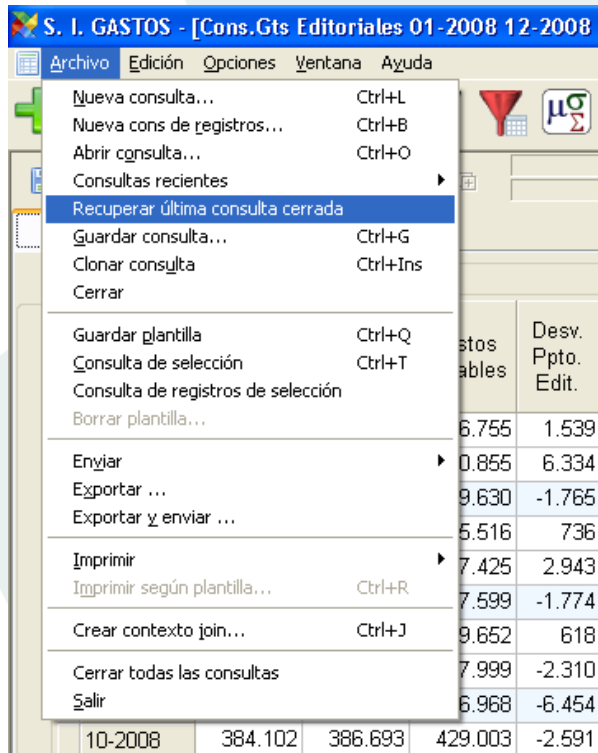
S. I. GASTOS - [Cons.Gts Editoriales 01-2008 12-2008

Archivo Edición Opciones Ventana Ayuda

Nueva consulta... Ctrl+L
Nueva cons de registros... Ctrl+B
Abrir consulta... Ctrl+O
Consultas recientes
Recuperar última consulta cerrada
Guardar consulta... Ctrl+G
Clonar consulta Ctrl+Ins
Cerrar

Guardar plantilla Ctrl+Q
Consulta de selección Ctrl+T
Consulta de registros de selección
Borrar plantilla...

Enviar
Exportar ...
Exportar y enviar ...

Imprimir
Imprimir según plantilla... Ctrl+R

Crear contexto join... Ctrl+J

Cerrar todas las consultas
Salir

| | | stos ables | Desv. Ppto. Edit. |
|---|---|---|---|
| | | 6.755 | 1.539 |
| | | 0.855 | 6.334 |
| | | 9.630 | -1.765 |
| | | 5.516 | 736 |
| | | 7.425 | 2.943 |
| | | 7.599 | -1.774 |
| | | 9.652 | 618 |
| | | 7.999 | -2.310 |
| | | 6.968 | -6.454 |
| 10-2008 | 384.102 | 386.693 | 429.003 | -2.591 |